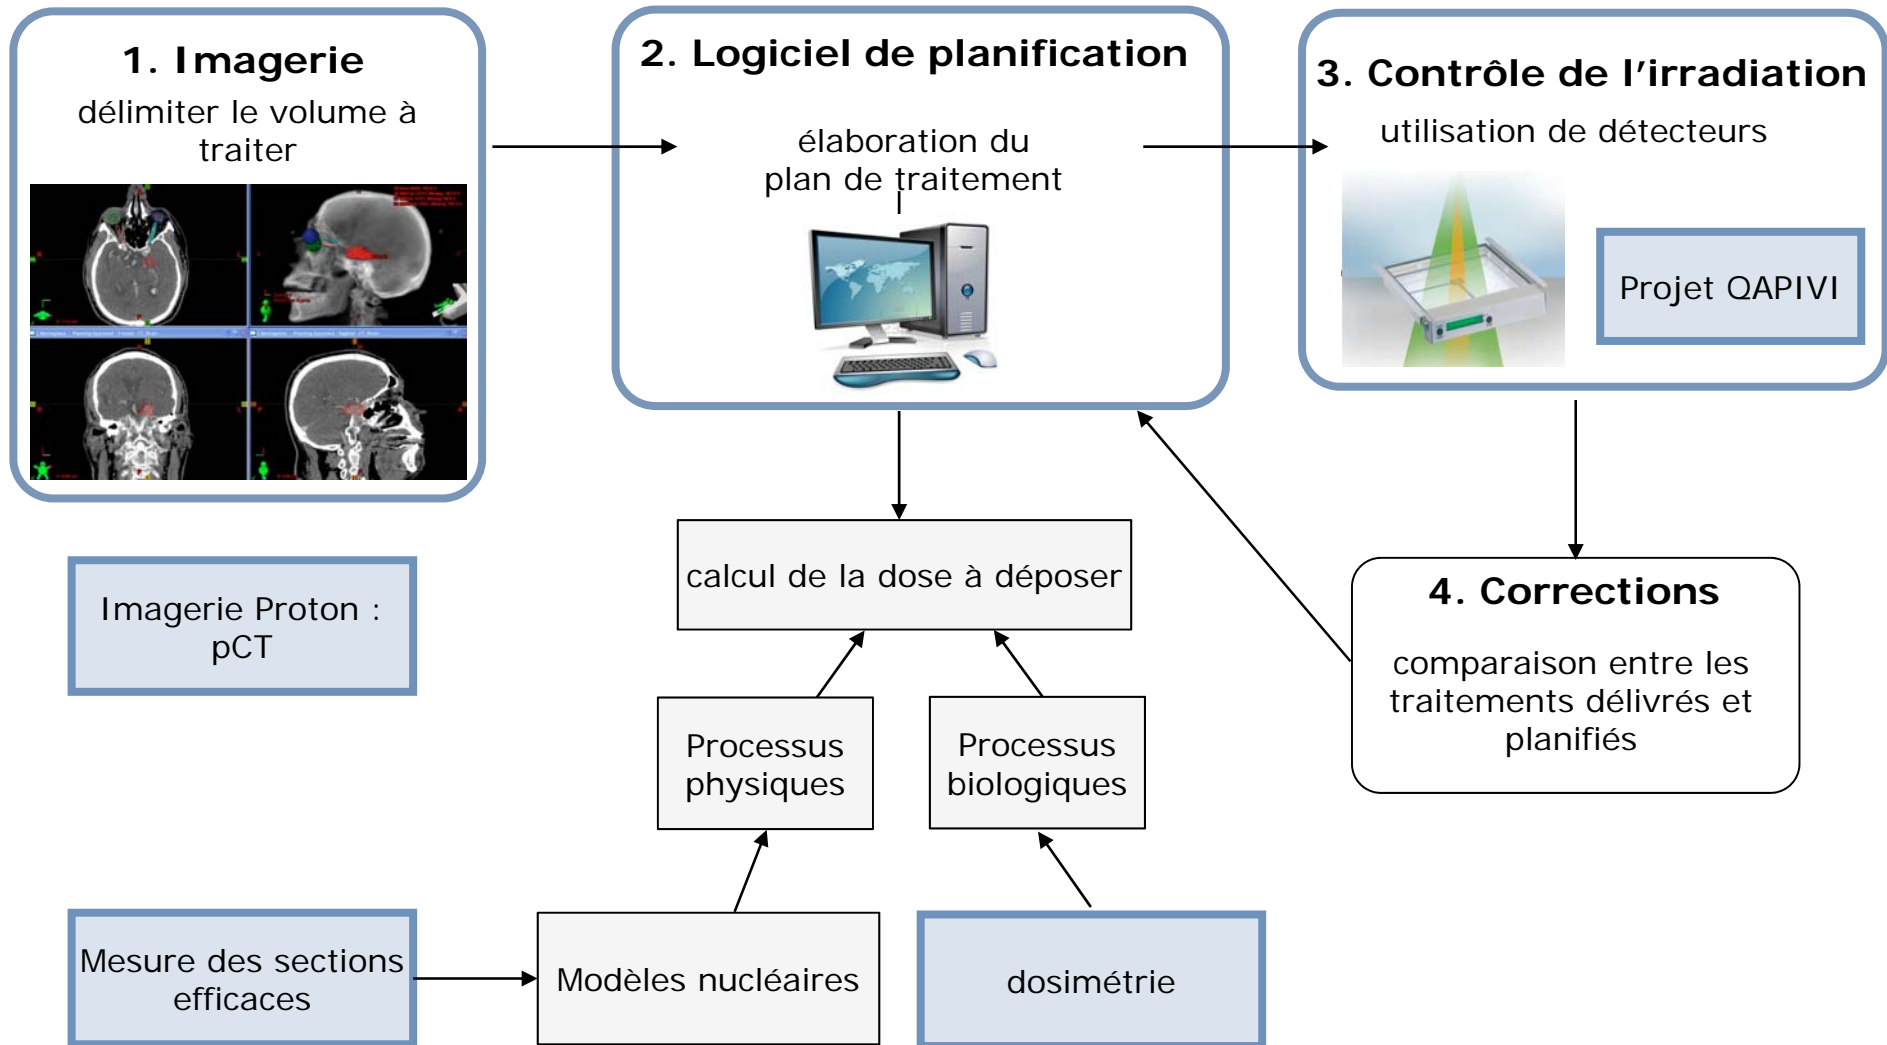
1. Imagerie
délimiter le volume à traiter

2. Logiciel de planification
élaboration du plan de traitement

3. Contrôle de l'irradiation
utilisation de détecteurs

Projet QAPIVI

calcul de la dose à déposer

4. Corrections
comparaison entre les traitements délivrés et planifiés

Imagerie Proton : pCT

Processus physiques

Processus biologiques

Mesure des sections efficaces

Modèles nucléaires

dosimétrie